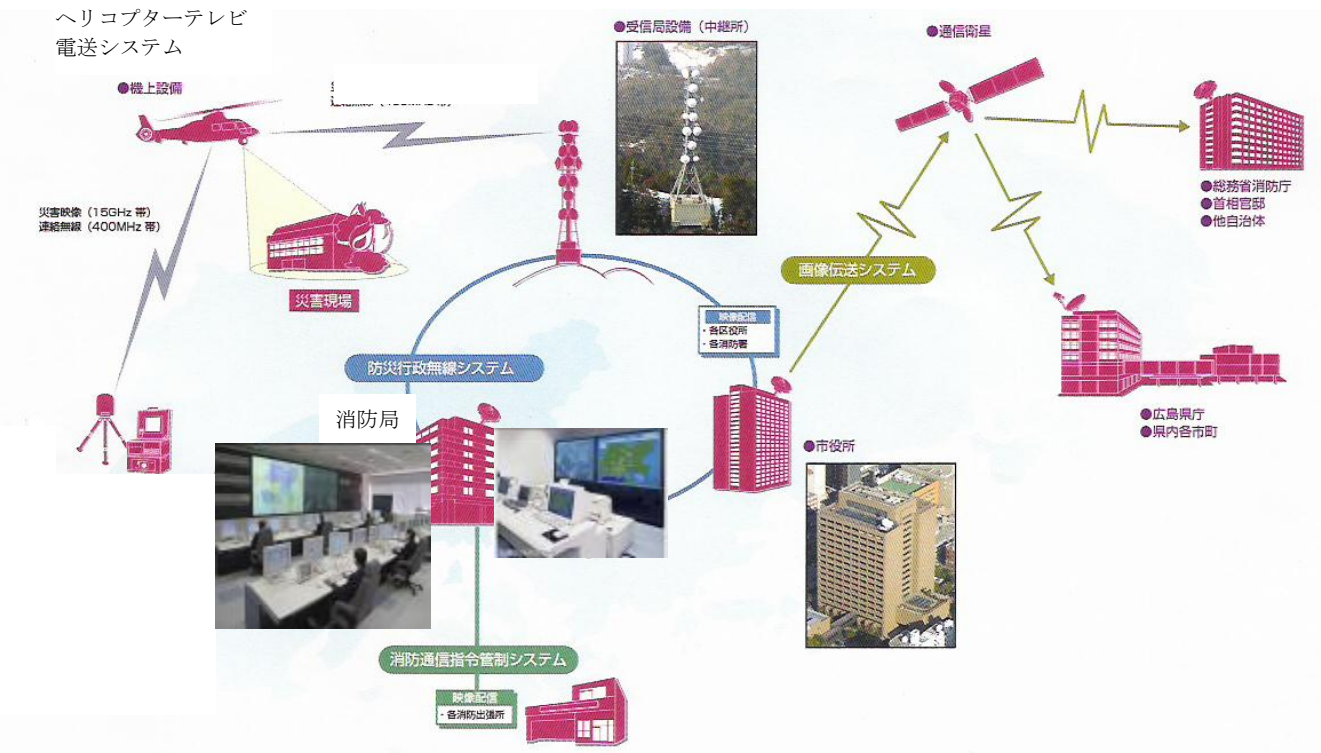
ヘリコプターテレビ
電送システム

●機上設備

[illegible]

●受信局設備（中継所）

●通信衛星

災害映像（15GHz 帯）
連絡無線（400MHz 帯）

災害現場

●総務省消防庁
●首相官邸
●他自治体

画像伝送システム

映像配信
・各区役所
・各消防署

防災行政無線システム

消防局

●市役所

●広島県庁
●県内各市町

消防通信指令管制システム

映像配信
・各消防出張所